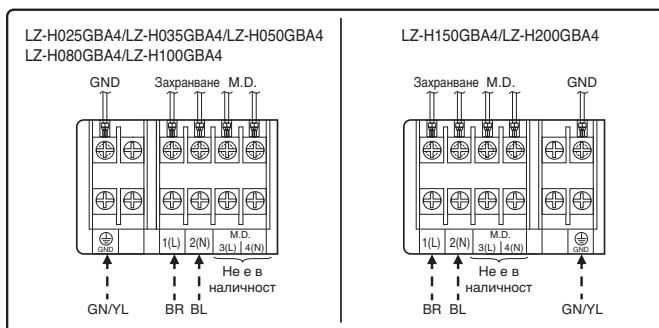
LZ-H025GBA4/LZ-H035GBA4/LZ-H050GBA4
LZ-H080GBA4/LZ-H100GBA4

GND
Захранване
M.D.

GND
1(L)
2(N)
M.D.
3(L)
4(N)

Не е в наличност

GN/YL
BR
BL

LZ-H150GBA4/LZ-H200GBA4

Захранване
M.D.
GND

1(L)
2(N)
M.D.
3(L)
4(N)
GND

Не е в наличност

BR
BL
GN/YL